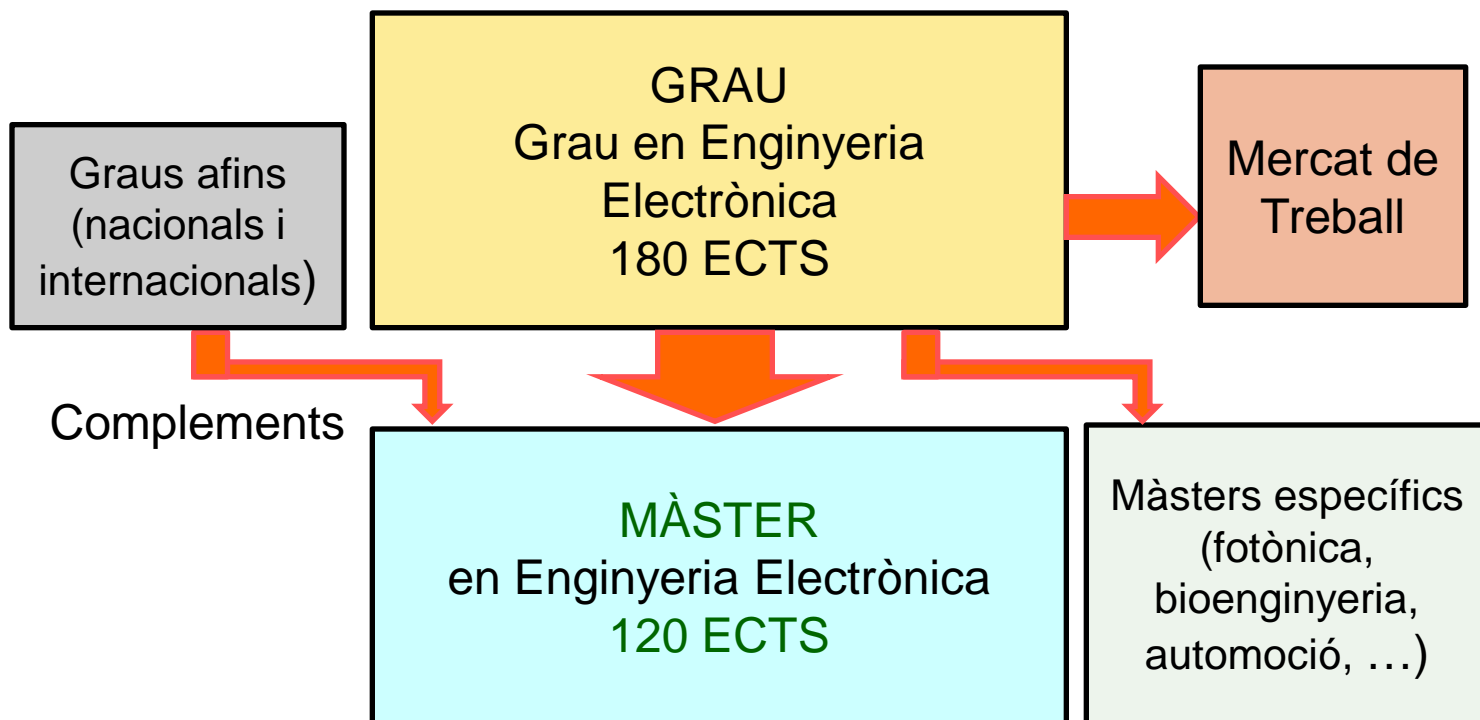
Graus afins (nacionals i internacionals)

GRAU
Grau en Enginyeria Electrònica
180 ECTS

Mercat de Treball

Complements

MÀSTER
en Enginyeria Electrònica
120 ECTS

Màsters específics (fotònica, bioenginyeria, automoció, …)